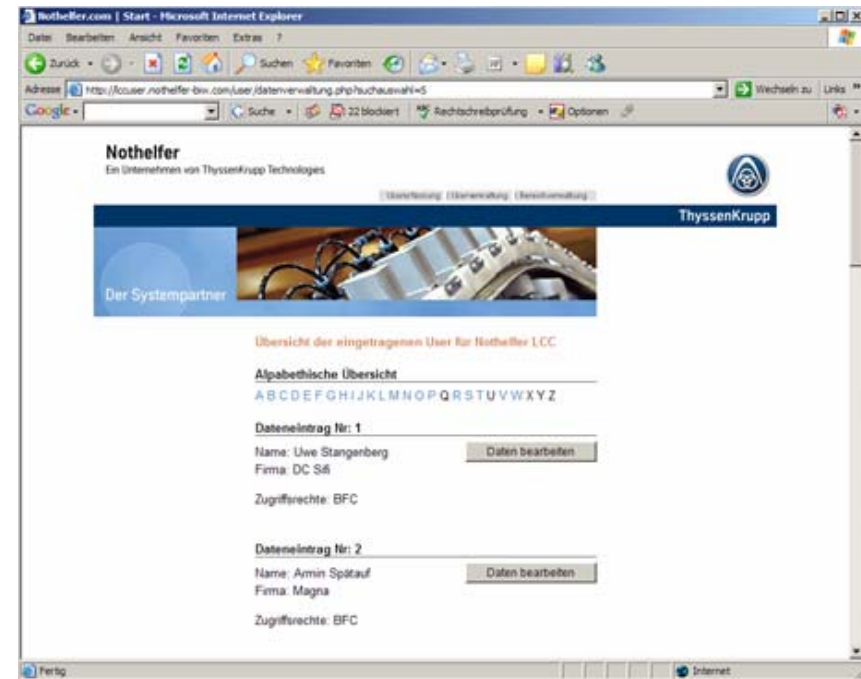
Nothelfer.com | Start - Microsoft Internet Explorer

Datei Bearbeiten Ansicht Favoriten Extras ?

Zurück Suchen Favoriten

Adresse http://lccuser.nothelfer-bw.com/user/datenverwaltung.php?suchauswahl=S

Wechseln zu Links

Google Suche 22 blockiert Rechtschreibprüfung Optionen

Nothelfer
Ein Unternehmen von ThyssenKrupp Technologies

Userverwaltung | Datenverwaltung | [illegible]

ThyssenKrupp

Der Systempartner

Übersicht der eingetragenen User für Nothelfer LCC

Alpabethische Übersicht
A B C D E F G H I J K L M N O P Q R S T U V W X Y Z

Dateneintrag Nr: 1
Name: Uwe Stangenberg
Firma: DC Sifi

Daten bearbeiten

Zugriffsrechte: BFC

Dateneintrag Nr: 2
Name: Armin Spätauf
Firma: Magna

Daten bearbeiten

Zugriffsrechte: BFC

Fertig

Internet